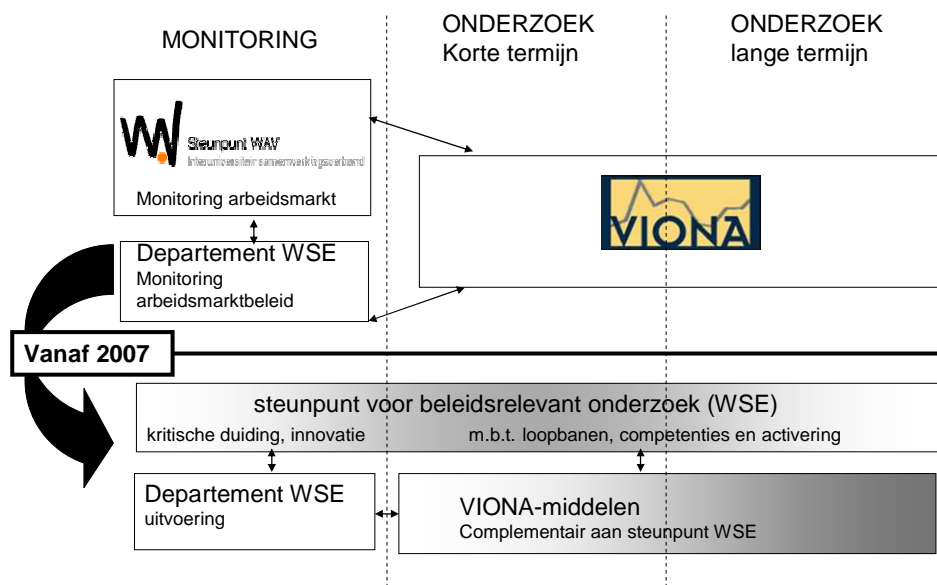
MONITORING

ONDERZOEK
Korte termijn

ONDERZOEK
lange termijn

Steunpunt WAV
Interuniversitair samenwerkingsverband

Monitoring arbeidsmarkt

VIONA

Departement WSE
Monitoring arbeidsmarktbeleid

Vanaf 2007

steunpunt voor beleidsrelevant onderzoek (WSE)
kritische duiding, innovatie m.b.t. loopbanen, competenties en activering

Departement WSE
uitvoering

VIONA-middelen
Complementair aan steunpunt WSE